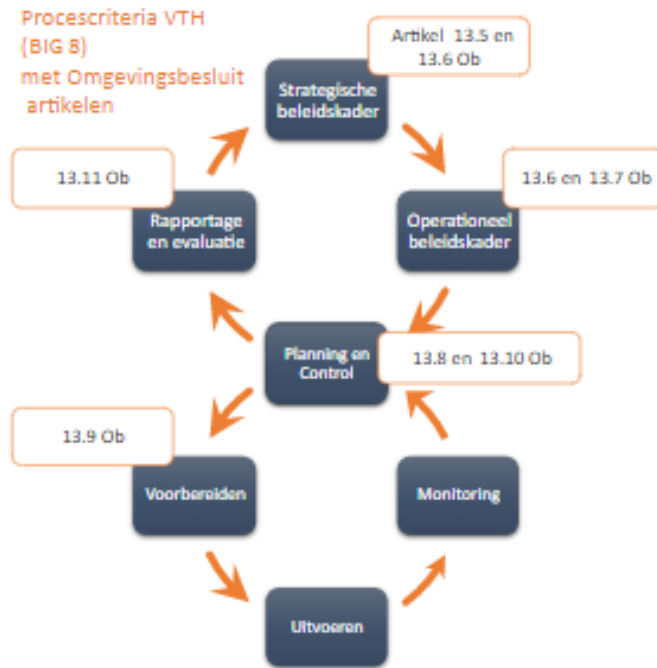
Procescriteria VTH (BIG 8) met Omgevingsbesluit artikelen

Artikel 13.5 en 13.6 Ob

Strategische beleidskader

13.11 Ob

13.6 en 13.7 Ob

Rapportage en evaluatie

Operationeel beleidskader

Planning en Control

13.8 en 13.10 Ob

13.9 Ob

Voorbereiden

Monitoring

Uitvoeren